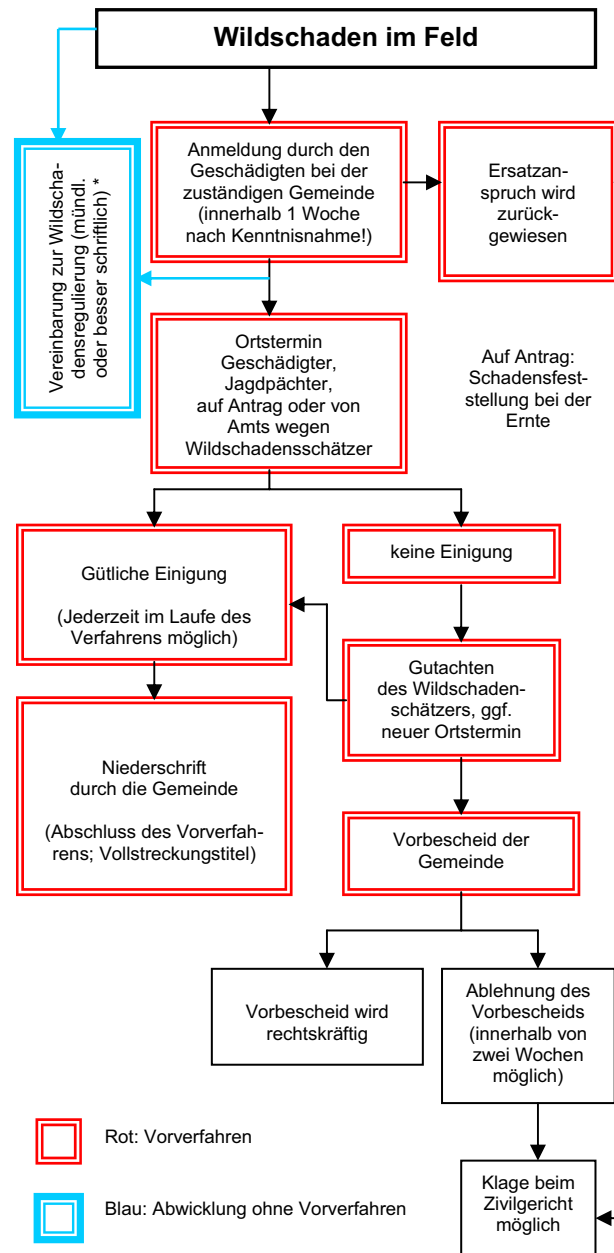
Wildschaden im Feld

Vereinbarung zur Wildschadensregulierung (mündl. oder besser schriftlich) *

Anmeldung durch den Geschädigten bei der zuständigen Gemeinde (innerhalb 1 Woche nach Kenntnisnahme!)

Ersatzanspruch wird zurückgewiesen

Ortstermin Geschädigter, Jagdpächter, auf Antrag oder von Amts wegen Wildschadensschätzer

Auf Antrag: Schadensfeststellung bei der Ernte

Gütliche Einigung

(Jederzeit im Laufe des Verfahrens möglich)

keine Einigung

Gutachten des Wildschadenschätzers, ggf. neuer Ortstermin

Niederschrift durch die Gemeinde

(Abschluss des Vorverfahrens; Vollstreckungstitel)

Vorbescheid der Gemeinde

Vorbescheid wird rechtskräftig

Ablehnung des Vorbescheids (innerhalb von zwei Wochen möglich)

Rot: Vorverfahren

Blau: Abwicklung ohne Vorverfahren

Klage beim Zivilgericht möglich